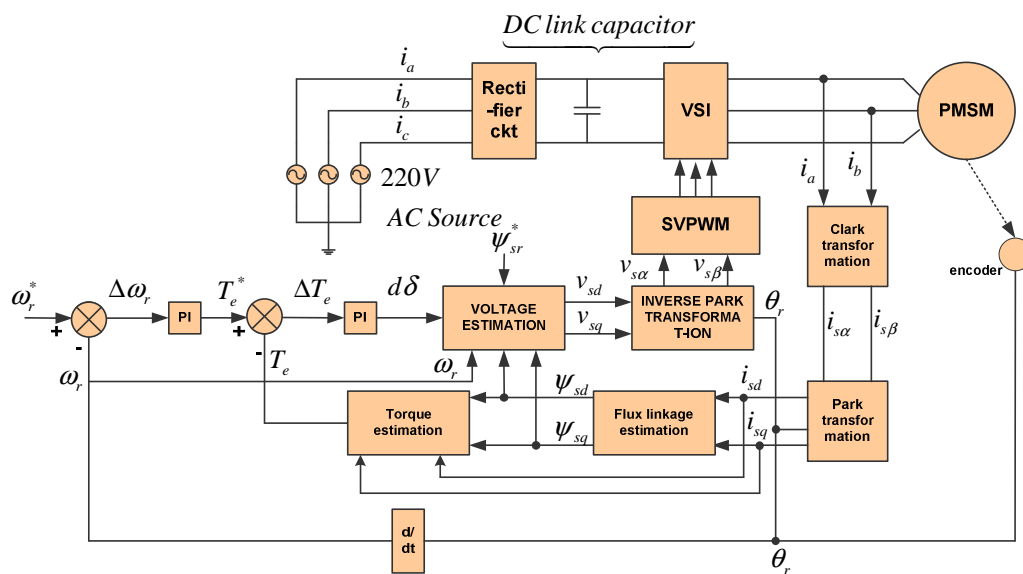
$DC\ link\ capacitor$

$i_a$
$i_b$
$i_c$

Recti -fier ckt

VSI

PMSM

220V

AC Source

$i_a$ $i_b$

SVPWM

Clark transfor mation

encoder

$\omega_r^*$ $\Delta\omega_r$ $T_e^*$ $\Delta T_e$ $d\delta$ $\psi_{sr}^*$

+ - + -

PI PI

VOLTAGE ESTIMATION

$v_{sd}$ $v_{sq}$ $v_{s\alpha}$ $v_{s\beta}$

INVERSE PARK TRANSFORMA T-ION

$\theta_r$

$i_{s\alpha}$ $i_{s\beta}$

$\omega_r$ $T_e$ $\omega_r$

$\psi_{sd}$ $\psi_{sq}$

$i_{sd}$ $i_{sq}$

Torque estimation

Flux linkage estimation

Park transfor mation

d/ dt

$\theta_r$